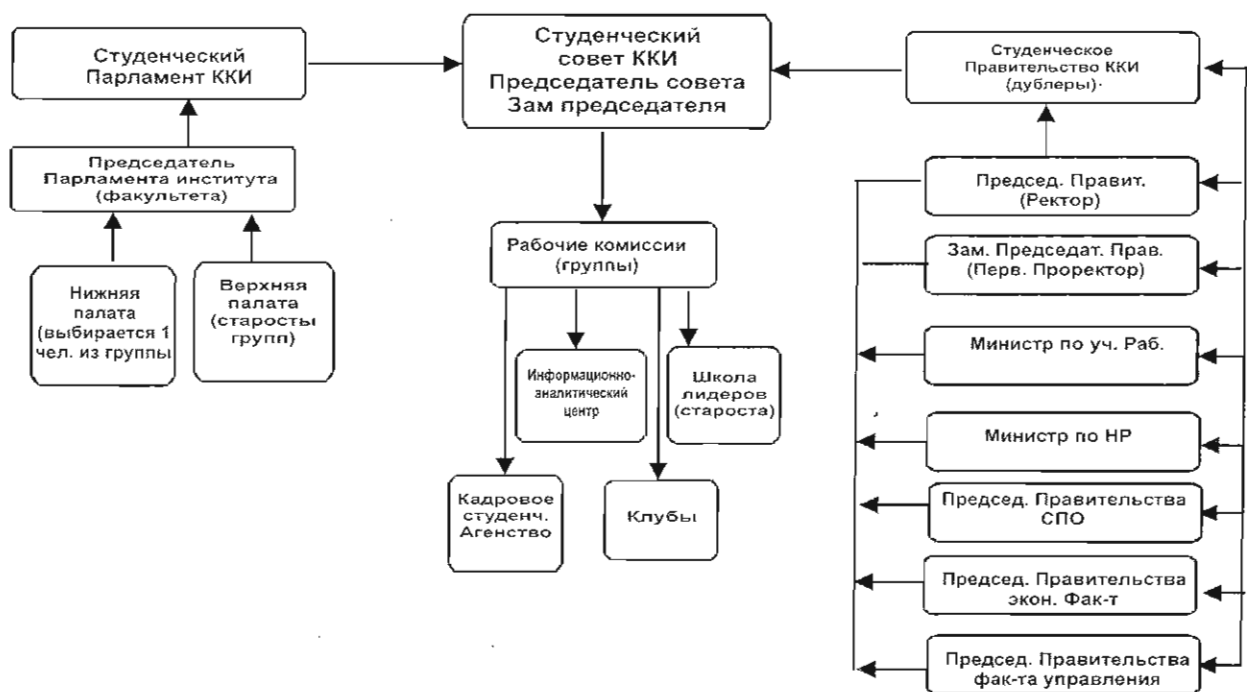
Студенческий Парламент ККИ

Студенческий совет ККИ Председатель совета Зам председателя

Студенческое Правительство ККИ (дублеры)

Председатель Парламента института (факультета)

Нижняя палата (выбирается 1 чел. из группы

Верхняя палата (старосты групп)

Рабочие комиссии (группы)

Информационно-аналитический центр

Школа лидеров (староста)

Кадровое студенч. Агенство

Клубы

Председ. Правит. (Ректор)

Зам. Председат. Прав. (Перв. Проректор)

Министр по уч. Раб.

Министр по НР

Председ. Правительства СПО

Председ. Правительства экон. Фак-т

Председ. Правительства фак-та управления